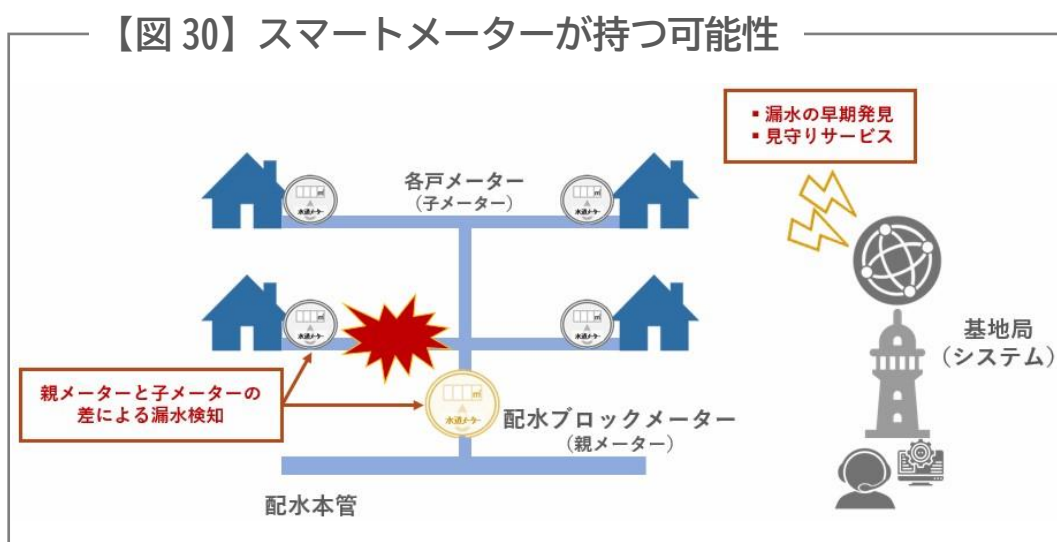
【図 30】スマートメーターが持つ可能性

▪ 漏水の早期発見
▪ 見守りサービス

各戸メーター
（子メーター）

水道メーター

水道メーター

水道メーター

水道メーター

基地局
（システム）

親メーターと子メーターの差による漏水検知

水道メーター

配水ブロックメーター
（親メーター）

配水本管